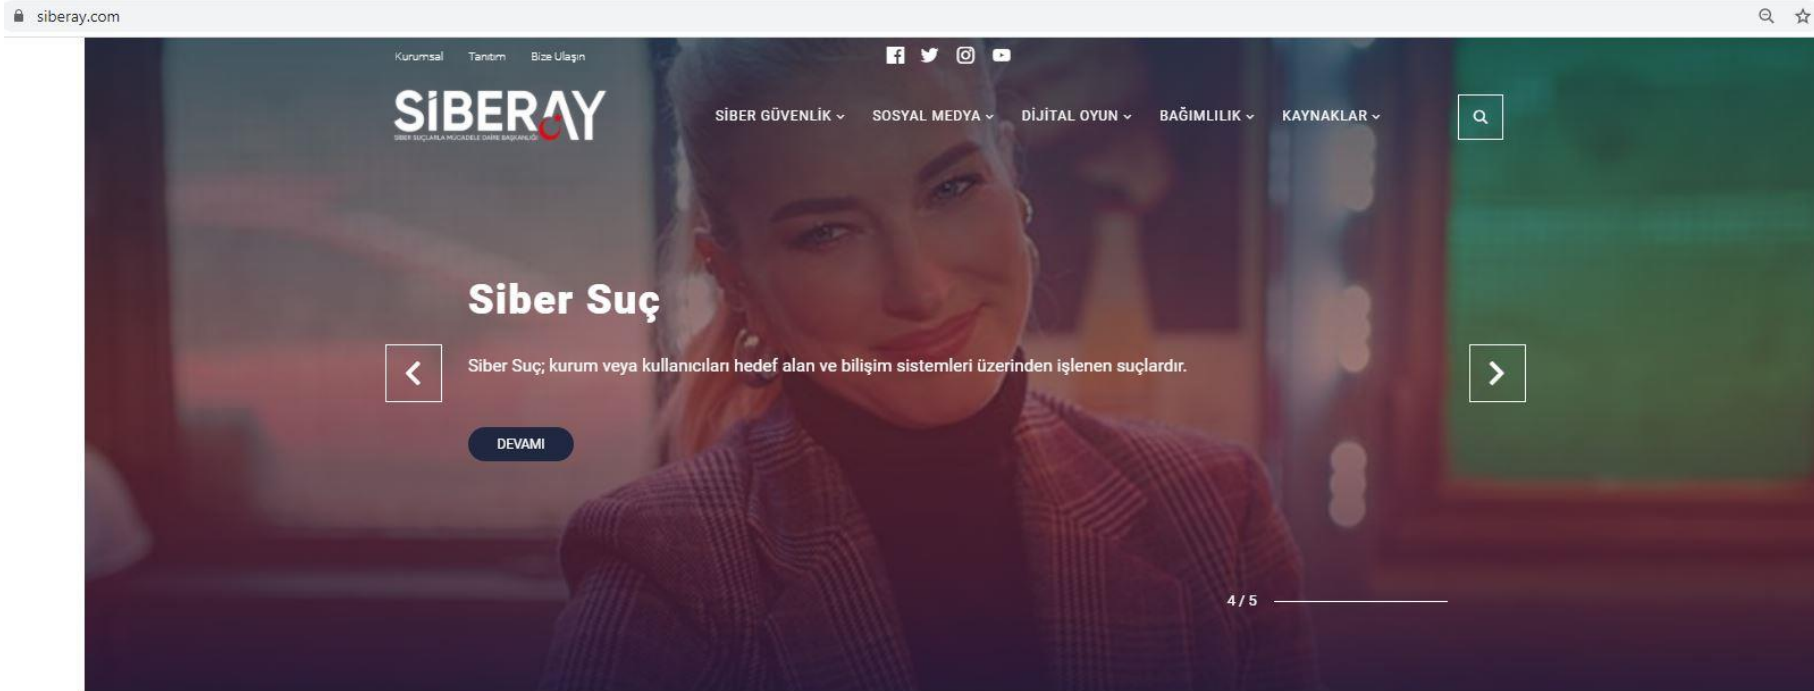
siberay.com

Kurumsal Tanıtım Bize Ulaşın

SİBERAY
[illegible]

SİBER GÜVENLİK SOSYAL MEDYA DİJİTAL OYUN BAĞIMLILIK KAYNAKLAR

Siber Suç

Siber Suç; kurum veya kullanıcıları hedef alan ve bilişim sistemleri üzerinden işlenen suçlardır.

DEVAMI

4 / 5